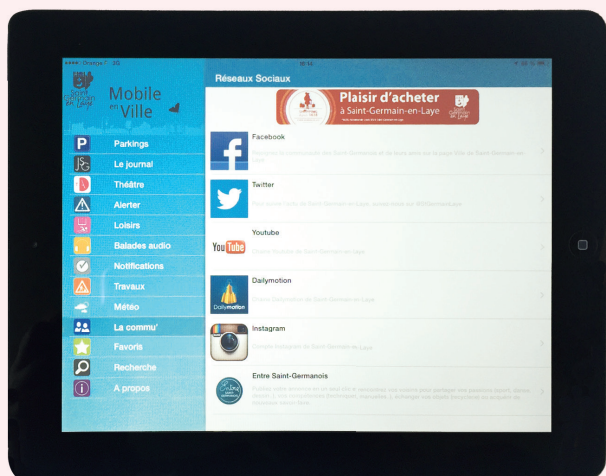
Orange 3G

Mobile en Ville

Parkings
Le journal
Théâtre
Alerter
Loisirs
Balades audio
Notifications
Travaux
Météo
La commu'
Favoris
Recherche
A propos

Réseaux Sociaux

Plaisir d'acheter à Saint-Germain-en-Laye

Facebook
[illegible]

Twitter
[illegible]

Youtube
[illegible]

Dailymotion
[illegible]

Instagram
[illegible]

Entre Saint-Germanois
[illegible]